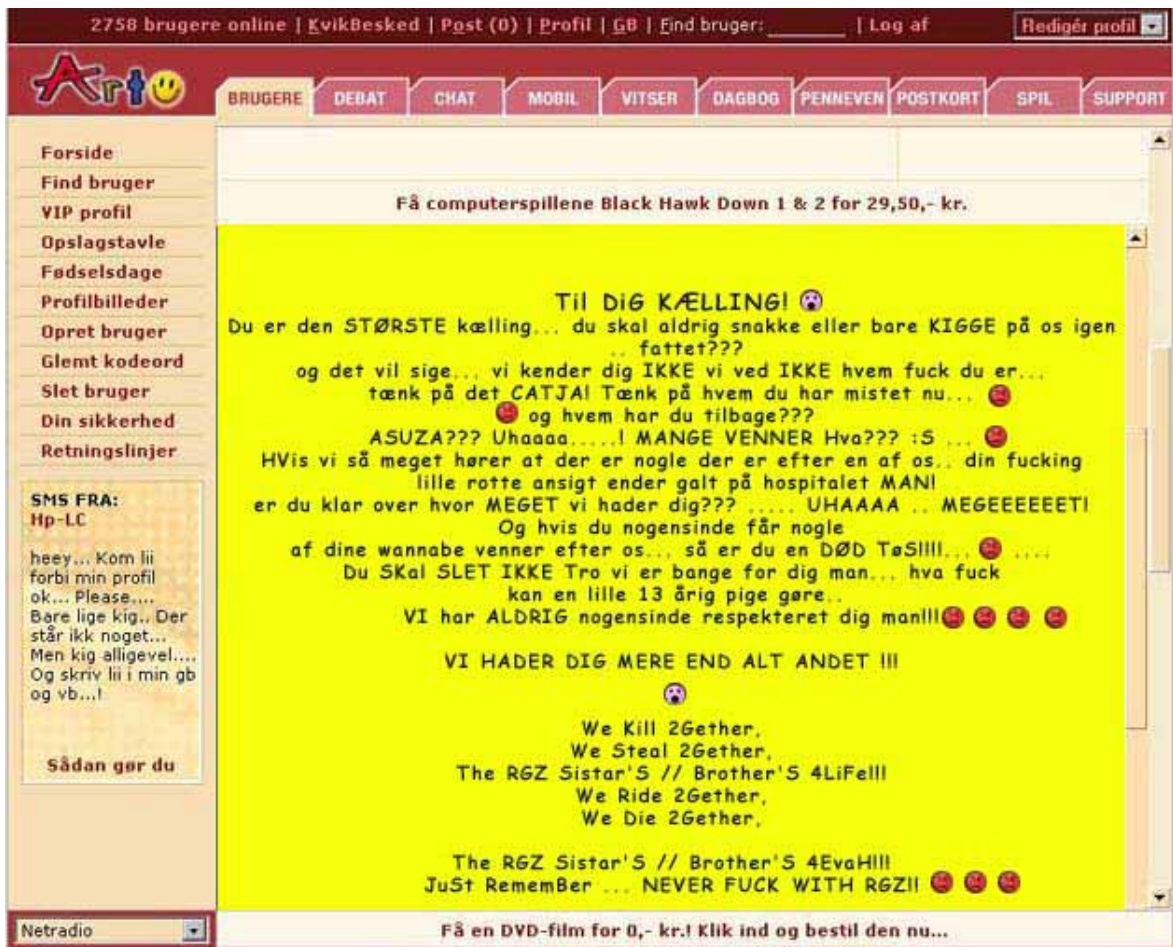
2758 brugere online | KvikBesked | Post (0) | Profil | GB | Find bruger: | Log af

Redigér profil

Arto

BRUGERE DEBAT CHAT MOBIL VITSER DAGBOG PENNEVEN POSTKORT SPIL SUPPORT

Forside
Find bruger
VIP profil
Opslagstavle
Fødselsdage
Profilbilleder
Opret bruger
Glemt kodeord
Slet bruger
Din sikkerhed
Retningslinjer

SMS FRA:
Hp-LC

heey... Kom lii forbi min profil ok... Please.... Bare lige kig.. Der står ikk noget... Men kig alligevel.... Og skriv lii i min gb og vb...!

Sådan gør du

Få computerspillene Black Hawk Down 1 & 2 for 29,50,- kr.

Til DiG KÆLLING!
Du er den STØRSTE kælling... du skal aldrig snakke eller bare KIGGE på os igen .. fattet???
og det vil sige... vi kender dig IKKE vi ved IKKE hvem fuck du er...
tænk på det CATJA! Tænk på hvem du har mistet nu...
og hvem har du tilbage???
ASUZA??? Uhaaaa.....! MANGE VENNER Hva??? :S ...
HVis vi så meget hører at der er nogle der er efter en af os.. din fucking lille rotte ansigt ender galt på hospitalet MAN!
er du klar over hvor MEGET vi hader dig??? ..... UHAAAA .. MEGEEEEEET!
Og hvis du nogensinde får nogle
af dine wannabe venner efter os... så er du en DØD TøS!!!!... ....
Du SKal SLET IKKE Tro vi er bange for dig man... hva fuck
kan en lille 13 årig pige gøre..
VI har ALDRIG nogensinde respekteret dig man!!!

VI HADER DIG MERE END ALT ANDET !!!

We Kill 2Gether,
We Steal 2Gether,
The RGZ Sistar'S // Brother'S 4LiFe!!!
We Ride 2Gether,
We Die 2Gether,

The RGZ Sistar'S // Brother'S 4EvaH!!!
JuSt RememBer ... NEVER FUCK WITH RGZ!!

Netradio

Få en DVD-film for 0,- kr.! Klik ind og bestil den nu...